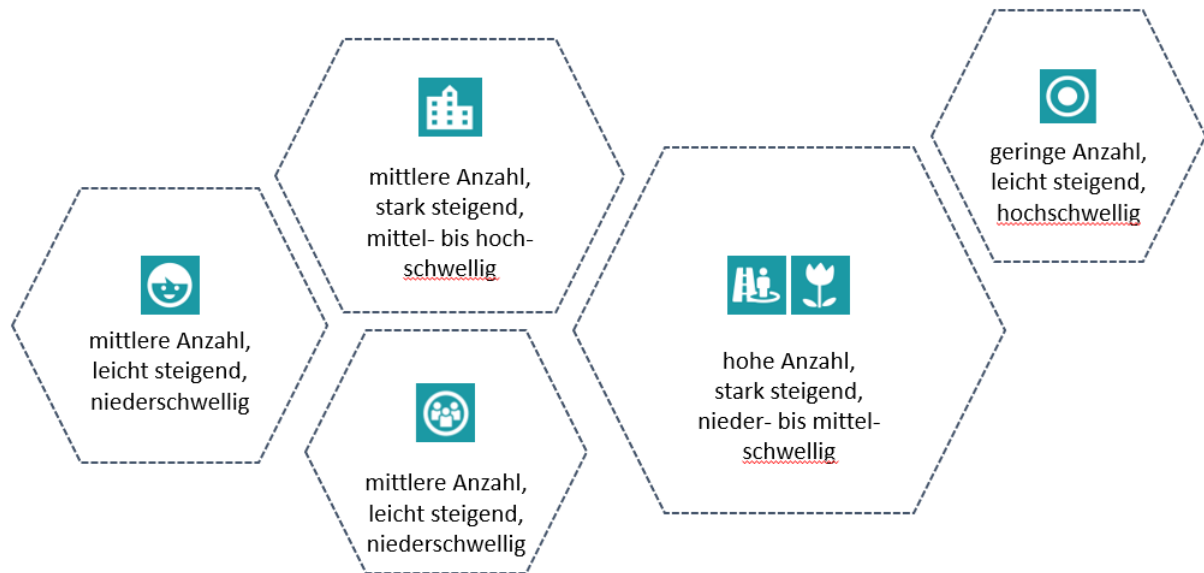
mittlere Anzahl, leicht steigend, niederschwellig

mittlere Anzahl, stark steigend, mittel- bis hoch-schwellig

mittlere Anzahl, leicht steigend, niederschwellig

hohe Anzahl, stark steigend, nieder- bis mittel-schwellig

geringe Anzahl, leicht steigend, hochschwellig